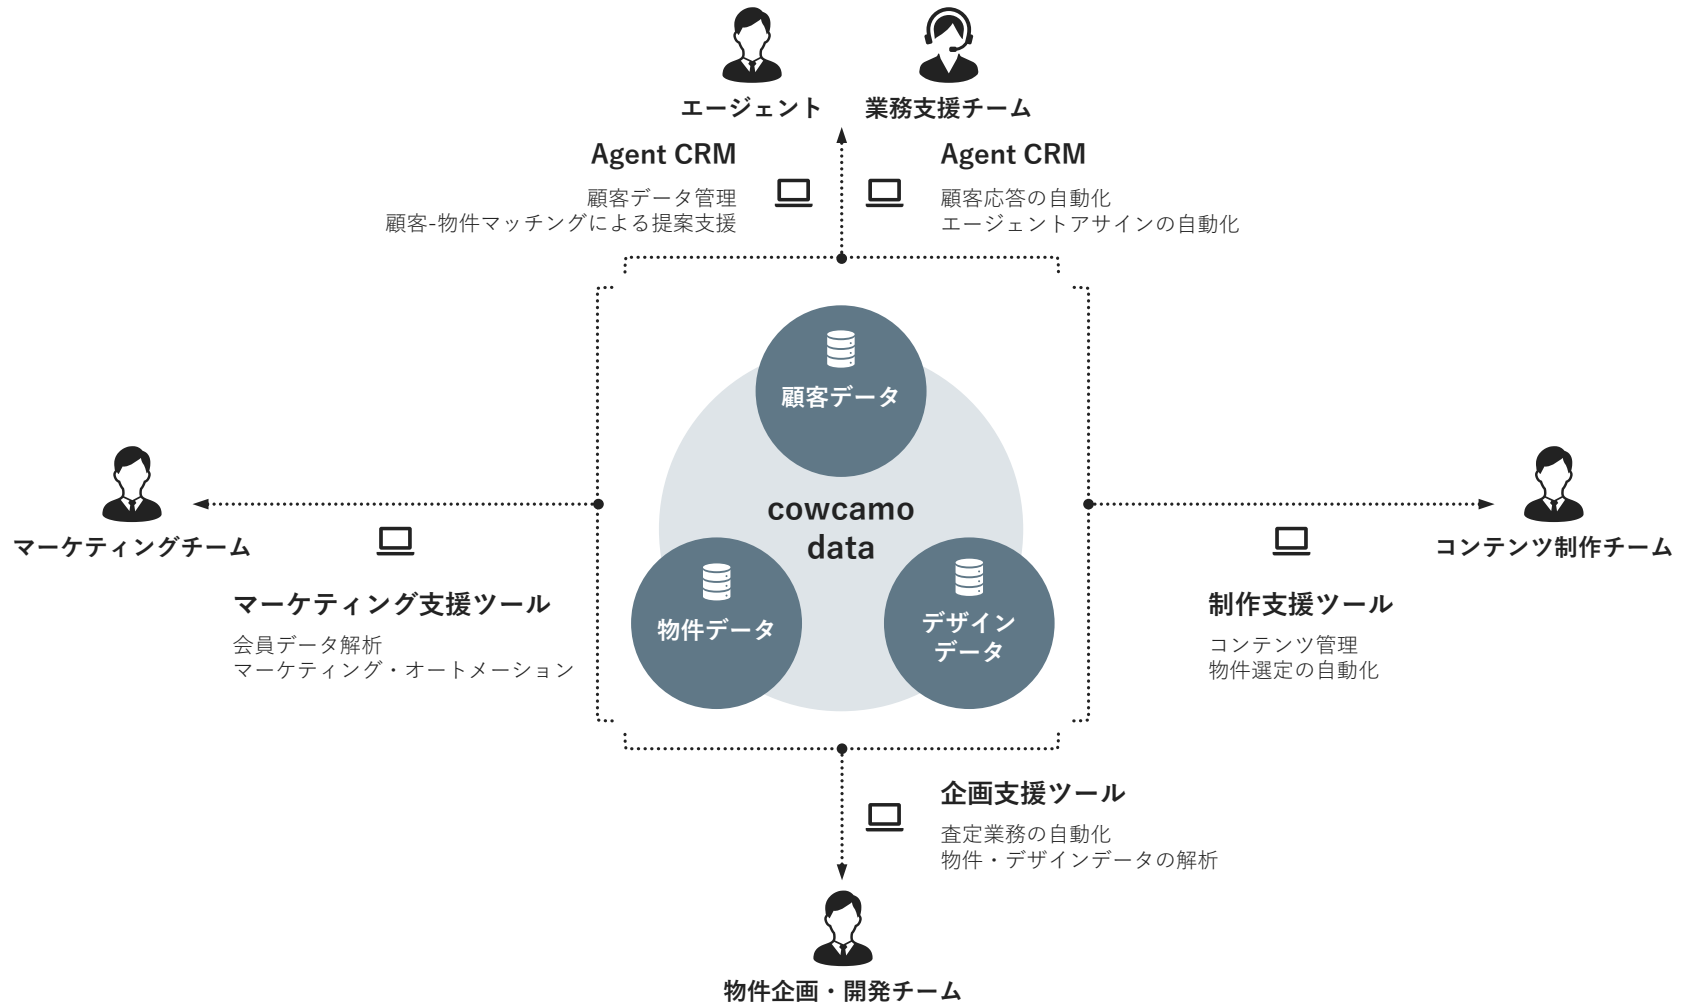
エージェント

業務支援チーム

Agent CRM

顧客データ管理
顧客-物件マッチングによる提案支援

Agent CRM

顧客応答の自動化
エージェントアサインの自動化

顧客データ

cowcamo data

物件データ

デザインデータ

マーケティングチーム

マーケティング支援ツール

会員データ解析
マーケティング・オートメーション

コンテンツ制作チーム

制作支援ツール

コンテンツ管理
物件選定の自動化

企画支援ツール

査定業務の自動化
物件・デザインデータの解析

物件企画・開発チーム